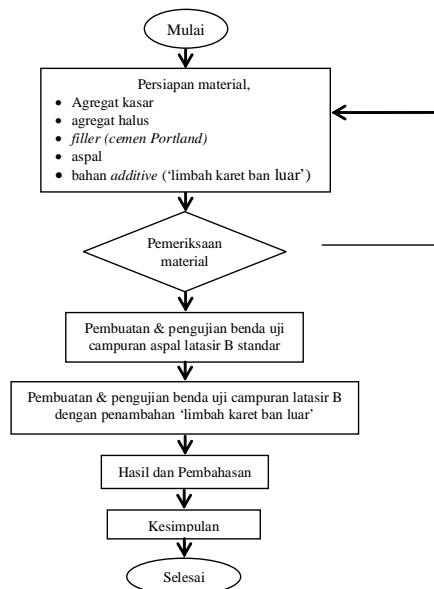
Mulai

Persiapan material,
- Agregat kasar
- agregat halus
- *filler (cemen Portland)*
- aspal
- bahan *additive* ('limbah karet ban luar')

Pemeriksaan material

Pembuatan & pengujian benda uji campuran aspal latasir B standar

Pembuatan & pengujian benda uji campuran latasir B dengan penambahan 'limbah karet ban luar'

Hasil dan Pembahasan

Kesimpulan

Selesai